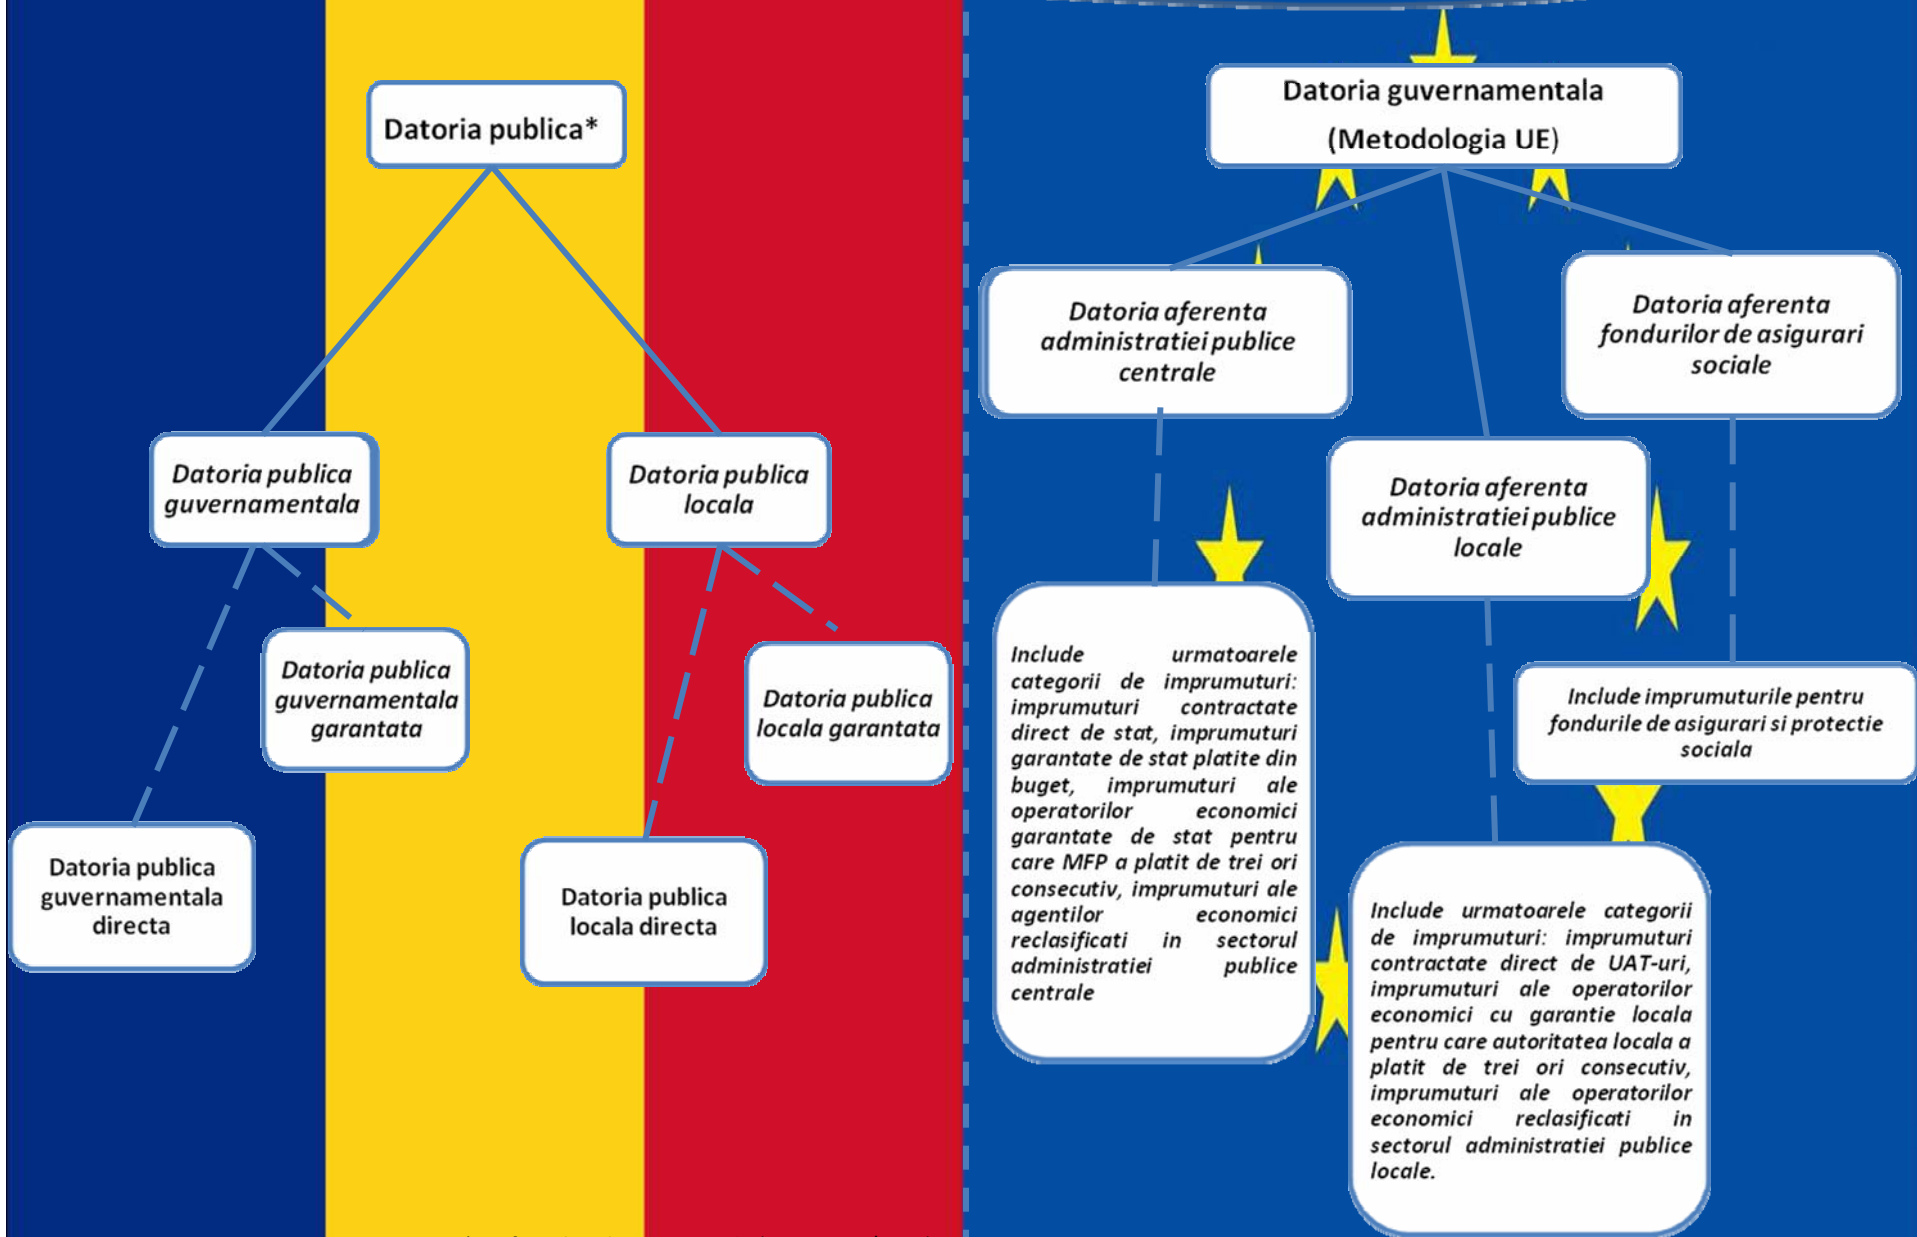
Datoria publica*

Datoria publica guvernamentala

Datoria publica locala

Datoria publica guvernamentala garantata

Datoria publica locala garantata

Datoria publica guvernamentala directa

Datoria publica locala directa

Datoria guvernamentala (Metodologia UE)

Datoria aferenta administratiei publice centrale

Datoria aferenta fondurilor de asigurari sociale

Datoria aferenta administratiei publice locale

Include urmatoarele categorii de imprumuturi: imprumuturi contractate direct de stat, imprumuturi garantate de stat platite din buget, imprumuturi ale operatorilor economici garantate de stat pentru care MFP a platit de trei ori consecutiv, imprumuturi ale agentilor economici reclasificati in sectorul administratiei publice centrale

Include imprumuturile pentru fondurile de asigurari si protectie sociala

Include urmatoarele categorii de imprumuturi: imprumuturi contractate direct de UAT-uri, imprumuturi ale operatorilor economici cu garantie locala pentru care autoritatea locala a platit de trei ori consecutiv, imprumuturi ale operatorilor economici reclasificati in sectorul administratiei publice locale.